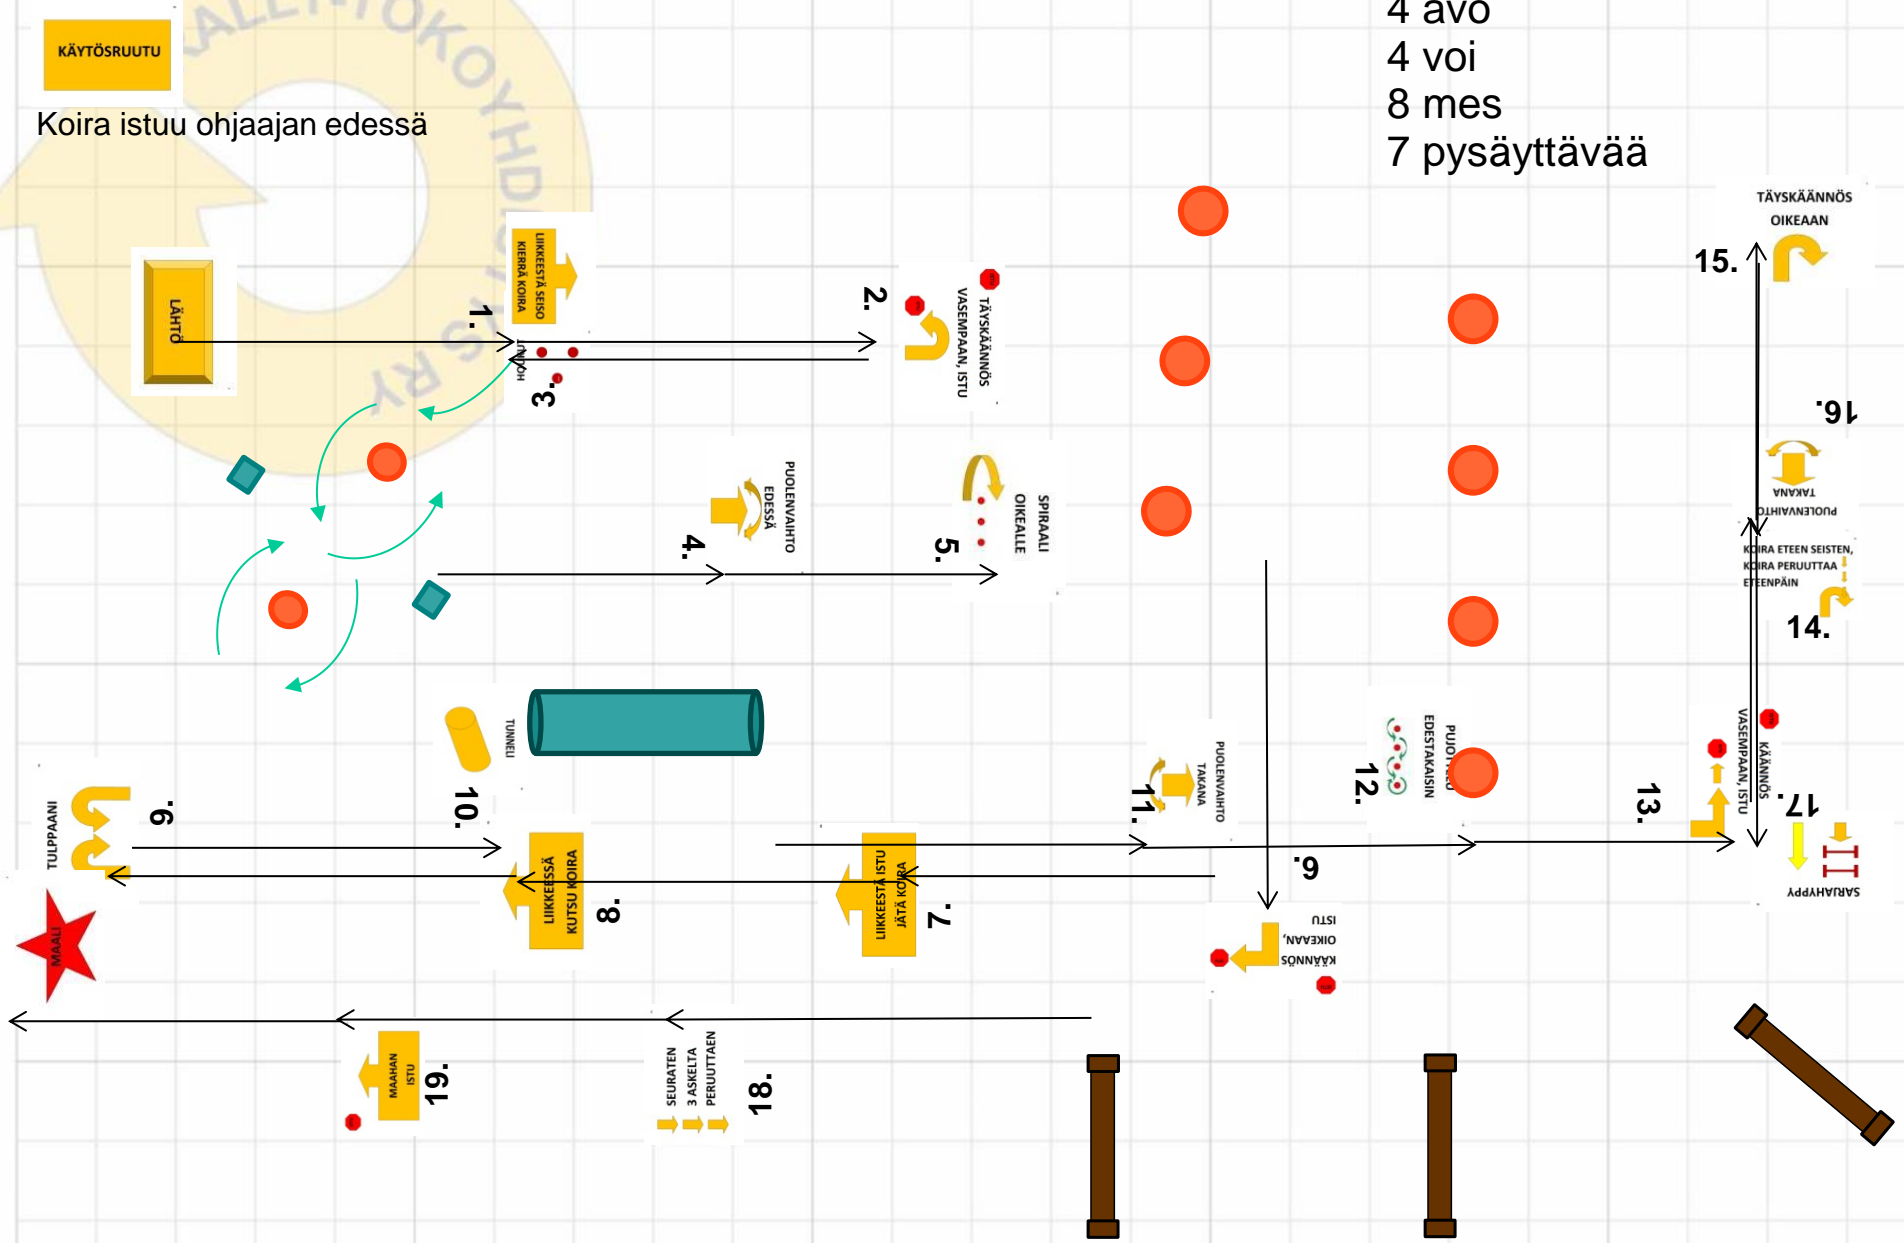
KÄYTÖSRUUTU

Koira istuu ohjaajan edessä

4 avo
4 voi
8 mes
7 pysäyttävää

LÄHTÖ

1. LIIKKEESTÄ SEISO KIERRÄ KOIRA

2. TÄYSKÄÄNNÖS VASEMPAAN, ISTU

3. HIDAS

4. PUOLENVAIHTO EDESSÄ

5. SPIRAALI OIKEALLE

6. KÄÄNNÖS OIKEAAN, ISTU

7. LIIKKEESTÄ ISTU JÄTÄ KOIRA

8. LIIKKEESSÄ KUTSU KOIRA

9. TULPPAANI

10. TUNNELI

11. PUOLENVAIHTO TAKANA

12. PUJOTTELU EDESTAKAISIN

13. KÄÄNNÖS VASEMPAAN, ISTU

14. KOIRA ETEEN SEISTEN, KOIRA PERUUTTAA ETEENPÄIN

15. TÄYSKÄÄNNÖS OIKEAAN

16. PUOLENVAIHTO TAKANA

17. SARAHYPPY

18. SEURATEN 3 ASKELTA PERUUTTAEN

19. MAAHAN ISTU

MAALI